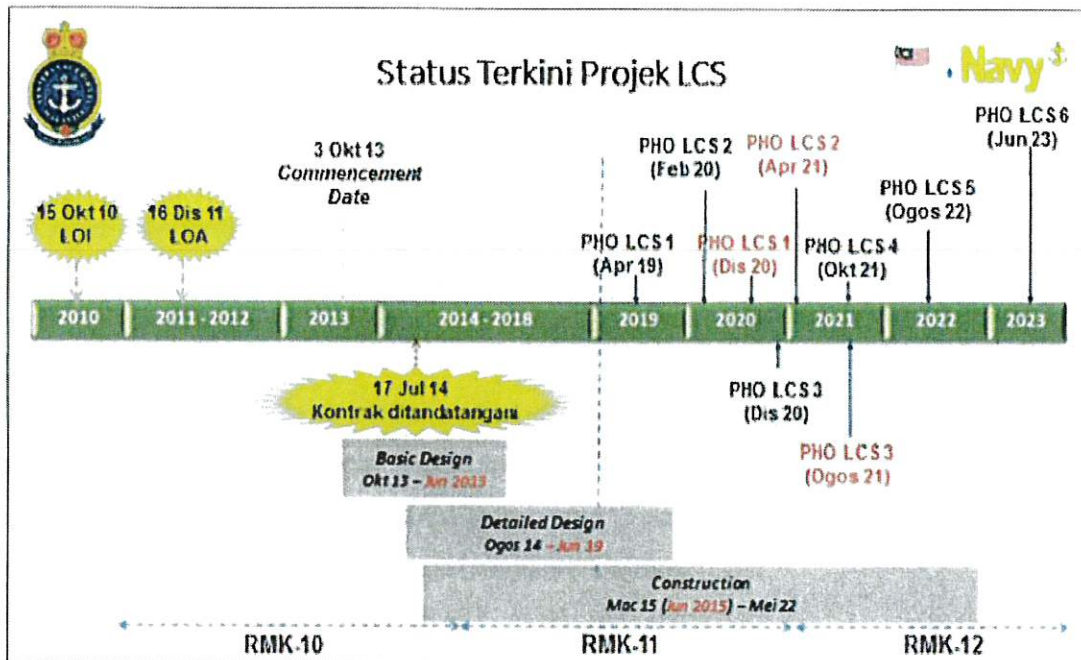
Status Terkini Projek LCS

Navy

15 Okt 10
LOI

16 Dis 11
LOA

3 Okt 13
Commencement Date

PHO LCS 1
(Apr 19)

PHO LCS 2
(Feb 20)

PHO LCS 2
(Apr 21)

PHO LCS 1
(Dis 20)

PHO LCS 4
(Okt 21)

PHO LCS 5
(Ogos 22)

PHO LCS 6
(Jun 23)

| 2010 | 2011 - 2012 | 2013 | 2014 - 2018 | 2019 | 2020 | 2021 | 2022 | 2023 |
|---|---|---|---|---|---|---|---|---|

17 Jul 14
Kontrak ditandatangani

PHO LCS 3
(Dis 20)

PHO LCS 3
(Ogos 21)

Basic Design
Okt 13 – Jun 2015

Detailed Design
Ogos 14 – Jun 19

Construction
Mac 15 (Jun 2015) – Mei 22

RMK-10

RMK-11

RMK-12